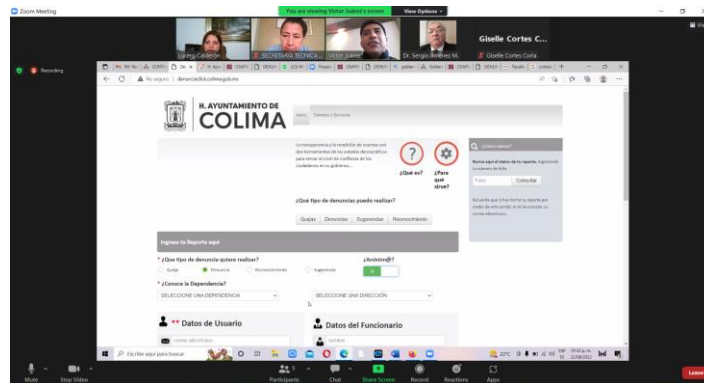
Zoom Meeting

You are viewing Víctor Juárez's screen

View Options

Lizeth Calderón

SECRETARIA TECNICA

Víctor Juárez

Dr. Sergio Jiménez M.

Giselle Cortes C...

Giselle Cortes Corte

Recording

No seguro | denunciadlick.colima.gob.mx

H. AYUNTAMIENTO DE

COLIMA

Inicio Trámites y Servicios

¿Qué es?

¿Para qué sirve?

¿Qué tipo de denuncias puedo realizar?

Quejas Denuncias Sugerencias Reconocimiento

Consultar

Ingresa tu Reporte aquí

* ¿Que tipo de denuncia quiere realizar?

Queja Denuncia Reconocimiento Sugerencia

¿Anónim@?

* ¿Conoce la Dependencia?

SELECCIONE UNA DEPENDENCIA

SELECCIONE UNA DIRECCIÓN

** Datos de Usuario

Datos del Funcionario

Escribe aquí para buscar

Mute

Stop Video

Participants

Chat

Share Screen

Record

Reactions

Apps

Leave